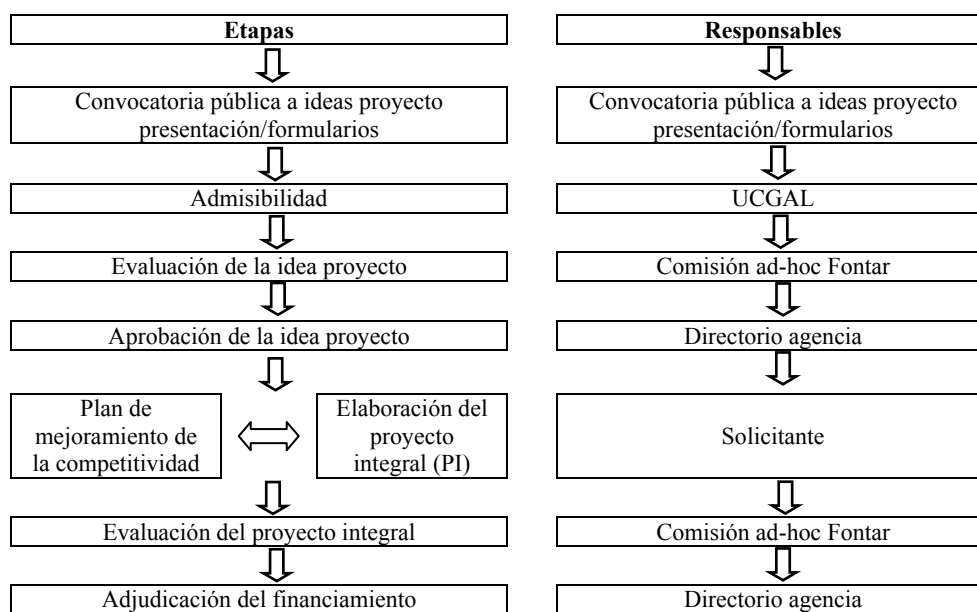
Etapas

Convocatoria pública a ideas proyecto presentación/formularios

Admisibilidad

Evaluación de la idea proyecto

Aprobación de la idea proyecto

Plan de mejoramiento de la competitividad

Elaboración del proyecto integral (PI)

Evaluación del proyecto integral

Adjudicación del financiamiento

Responsables

Convocatoria pública a ideas proyecto presentación/formularios

UCGAL

Comisión ad-hoc Fontar

Directorio agencia

Solicitante

Comisión ad-hoc Fontar

Directorio agencia